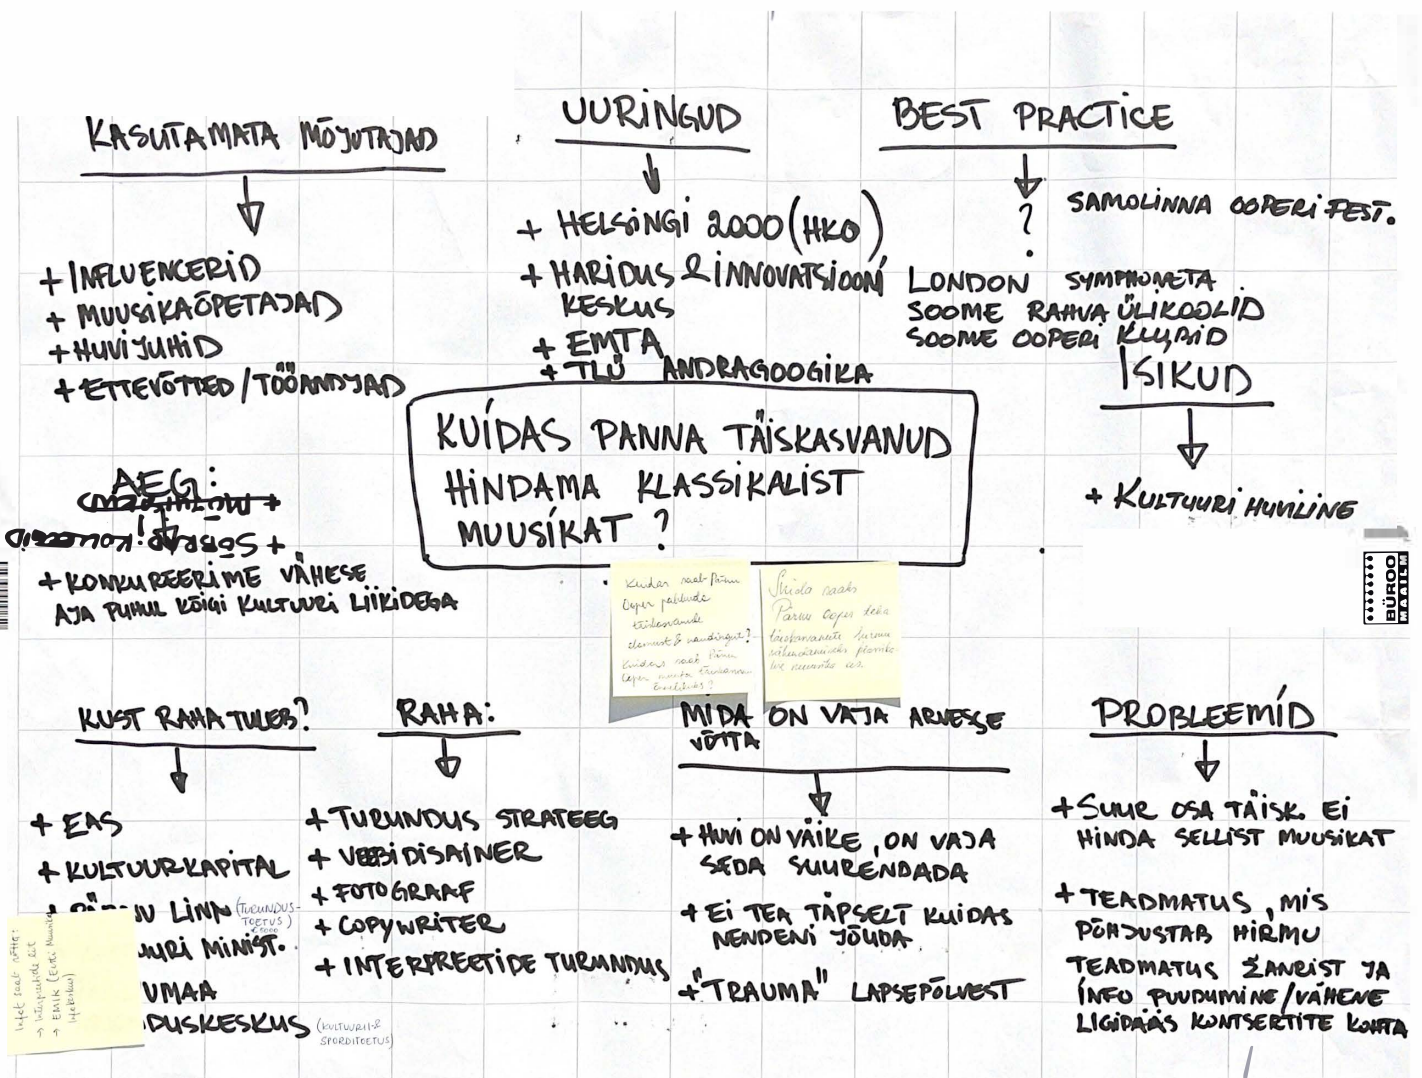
KASUTAMATA MÕJUTAJAD

+ INFLUENCERID
+ MUUSIKAÕPETAJAD
+ HUVIJUHID
+ ETTEVÕTTED / TÖÖANDJAD

UURINGUD

+ HELSINGI 2000 (HKO)
+ HARIDUS & INNOVATSIOONI KESKUS
+ EMTA
+ TLÜ ANDRAGOOGIKA

BEST PRACTICE

?

SAVONLINNA OOPERI FEST.
LONDON SYMPHONETA
SOOME RAHVA ÜLIKOOLID
SOOME OOPERI KLUBID

ISIKUD

+ KULTUURI HUVILINE

KUIDAS PANNA TÄISKASVANUD HINDAMA KLASSIKALIST MUUSIKAT ?

AEG:
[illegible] +
+ SESOON: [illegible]
+ KONKUREERIME VÄHESE AJA PUHUL KÕIGI KULTUURI LIIKIDEGA

Kuidas saab Pärnu Ooper pakkuda täiskasvanule elamust & naudingut? Kuidas saab Pärnu Ooper muuta täiskasvanu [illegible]?

Kuidas saaks Pärnu Ooper teha täiskasvanute hulgas silmapaistvaid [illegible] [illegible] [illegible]

BÜROO MAAILM

KUST RAHA TULEB?

+ EAS
+ KULTUURKAPITAL
+ PÄRNU LINN (TURUNDUSTOETUS) (€5000)
+ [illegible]URI MINIST.
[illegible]UMAA
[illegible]DUSKESKUS (KULTUURI- & SPORDITOETUS)

Infot saab näha: → interpreetide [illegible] → EMIK (Eesti Muusika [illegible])

RAHA:

+ TURUNDUS STRATEEG
+ VEEBI DISAINER
+ FOTOGRAAF
+ COPYWRITER
+ INTERPREETIDE TURUNDUS

MIDA ON VAJA ARVESSE VÕTTA

+ HUVI ON VÄIKE, ON VAJA SEDA SUURENDADA
+ EI TEA TÄPSELT KUIDAS NENDENI JÕUDA
+ "TRAUMA" LAPSEPÕLVEST

PROBLEEMID

+ SUUR OSA TÄISK. EI HINDA SELLIST MUUSIKAT
+ TEADMATUS, MIS PÕHJUSTAB HIRMU
TEADMATUS ŽANRIST JA INFO PUUDUMINE / VÄHENE LIGIPÄÄS KONTSERTITE KOHTA